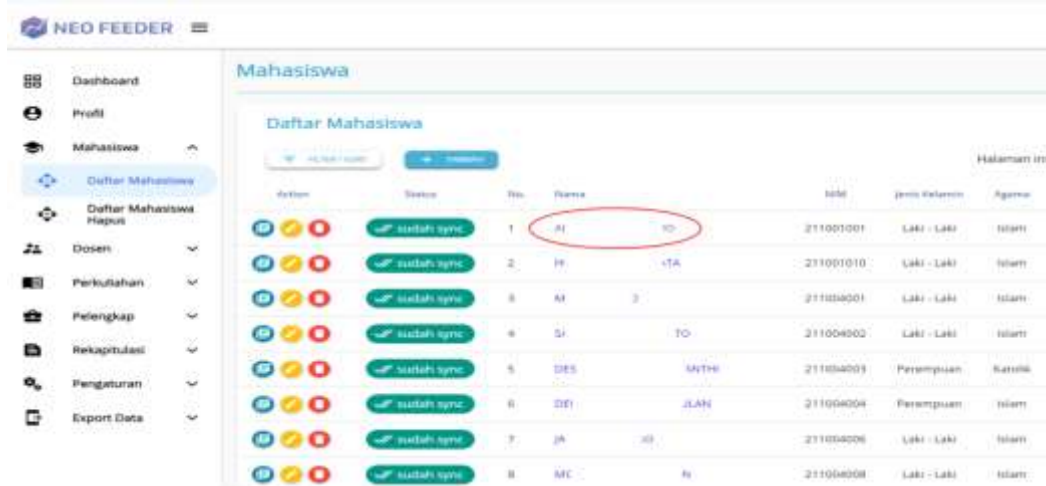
NEO FEEDER ≡

Dashboard
Profil
Mahasiswa
Daftar Mahasiswa
Daftar Mahasiswa Hapus
Dosen
Perkuliahan
Pelengkap
Rekapitulasi
Pengaturan
Export Data

Mahasiswa

Daftar Mahasiswa

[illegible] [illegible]

Halaman in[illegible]

| Action | Status | No. | Nama | NIM | Jenis Kelamin | Agama |
|---|---|---|---|---|---|---|
| | sudah sync | 1 | AI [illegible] TO | 211001001 | Laki - Laki | Islam |
| | sudah sync | 2 | H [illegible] TA | 211001010 | Laki - Laki | Islam |
| | sudah sync | 3 | M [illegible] | 211004001 | Laki - Laki | Islam |
| | sudah sync | 4 | SI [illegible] TO | 211004002 | Laki - Laki | Islam |
| | sudah sync | 5 | DES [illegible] NTHI | 211004003 | Perempuan | Katolik |
| | sudah sync | 6 | DEI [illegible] JLAN | 211004004 | Perempuan | Islam |
| | sudah sync | 7 | JA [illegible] IO | 211004006 | Laki - Laki | Islam |
| | sudah sync | 8 | MC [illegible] N | 211004008 | Laki - Laki | Islam |